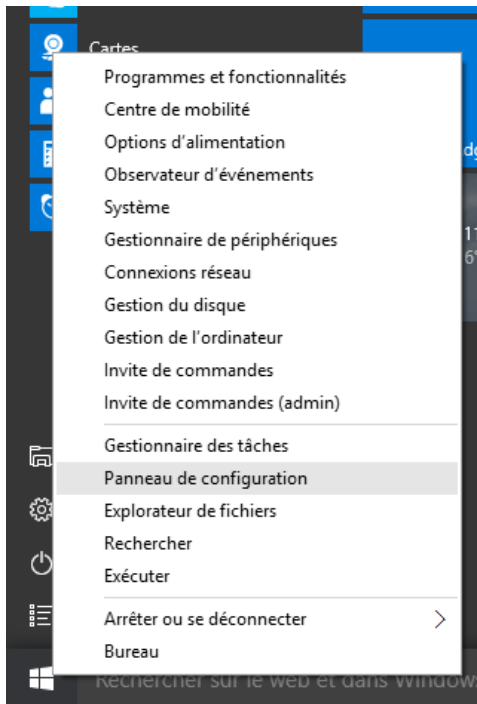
Cartes

Programmes et fonctionnalités
Centre de mobilité
Options d'alimentation
Observateur d'événements
Système
Gestionnaire de périphériques
Connexions réseau
Gestion du disque
Gestion de l'ordinateur
Invite de commandes
Invite de commandes (admin)

Gestionnaire des tâches
Panneau de configuration
Explorateur de fichiers
Rechercher
Exécuter

Arrêter ou se déconnecter
Bureau

Rechercher sur le web et dans Windows